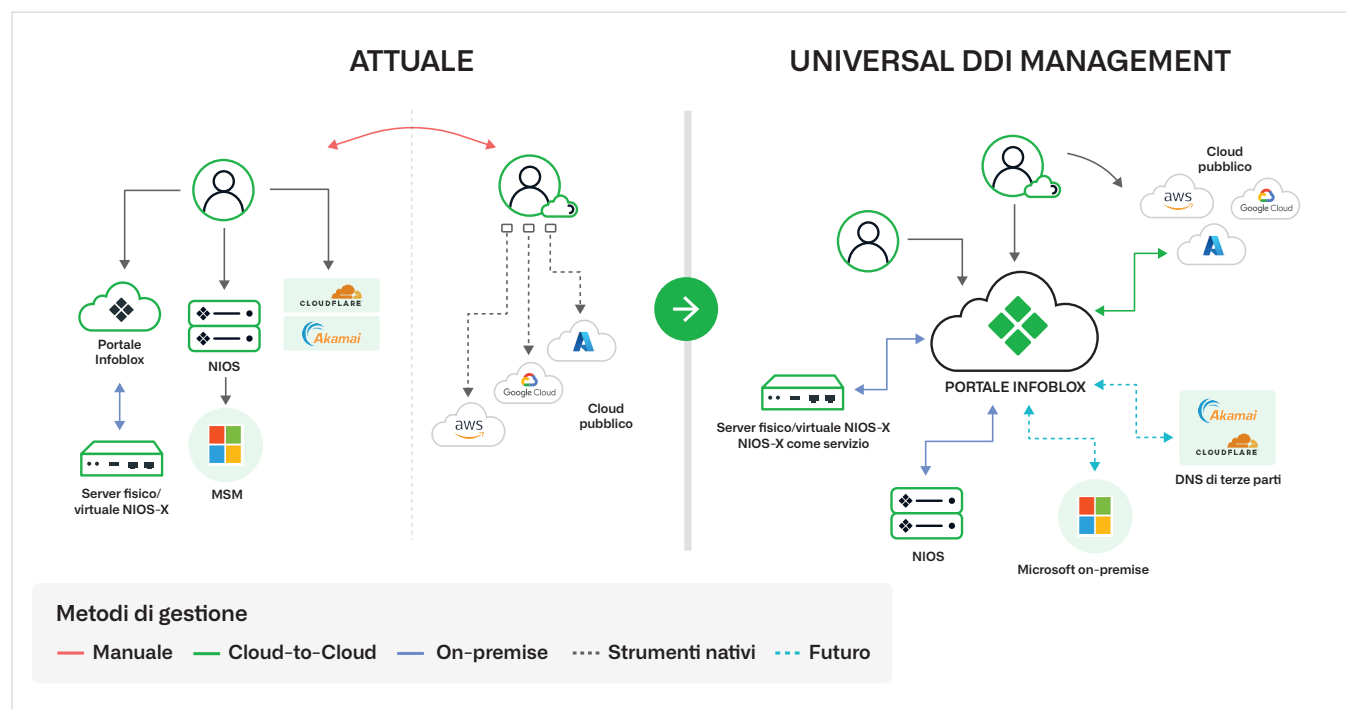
ATTUALE

UNIVERSAL DDI MANAGEMENT

Portale Infoblox

NIOS

CLOUDFLARE

Akamai

Server fisico/ virtuale NIOS-X

MSM

aws

Google Cloud

Cloud pubblico

Cloud pubblico

aws

Google Cloud

PORTALE INFOBLOX

Server fisico/virtuale NIOS-X
NIOS-X come servizio

Akamai

CLOUDFLARE

DNS di terze parti

NIOS

Microsoft on-premise

Metodi di gestione

Manuale
Cloud-to-Cloud
On-premise
Strumenti nativi
Futuro